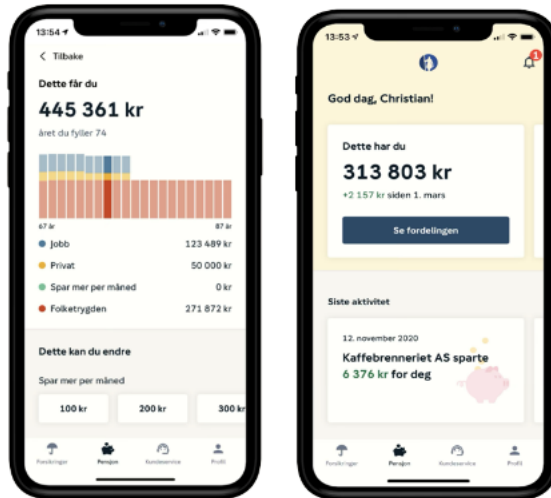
13:54
Tilbake
Dette får du
445 361 kr
året du fyller 74
67 år
87 år
Jobb 123 489 kr
Privat 50 000 kr
Spar mer per måned 0 kr
Folketrygden 271 872 kr
Dette kan du endre
Spar mer per måned
100 kr
200 kr
300 kr
Forsikringer
Pensjon
Kundeservice
Profil

13:53
1
God dag, Christian!
Dette har du
313 803 kr
+2 157 kr siden 1. mars
Se fordelingen
Siste aktivitet
12. november 2020
Kaffebrenneriet AS sparte 6 376 kr for deg
Forsikringer
Pensjon
Kundeservice
Profil